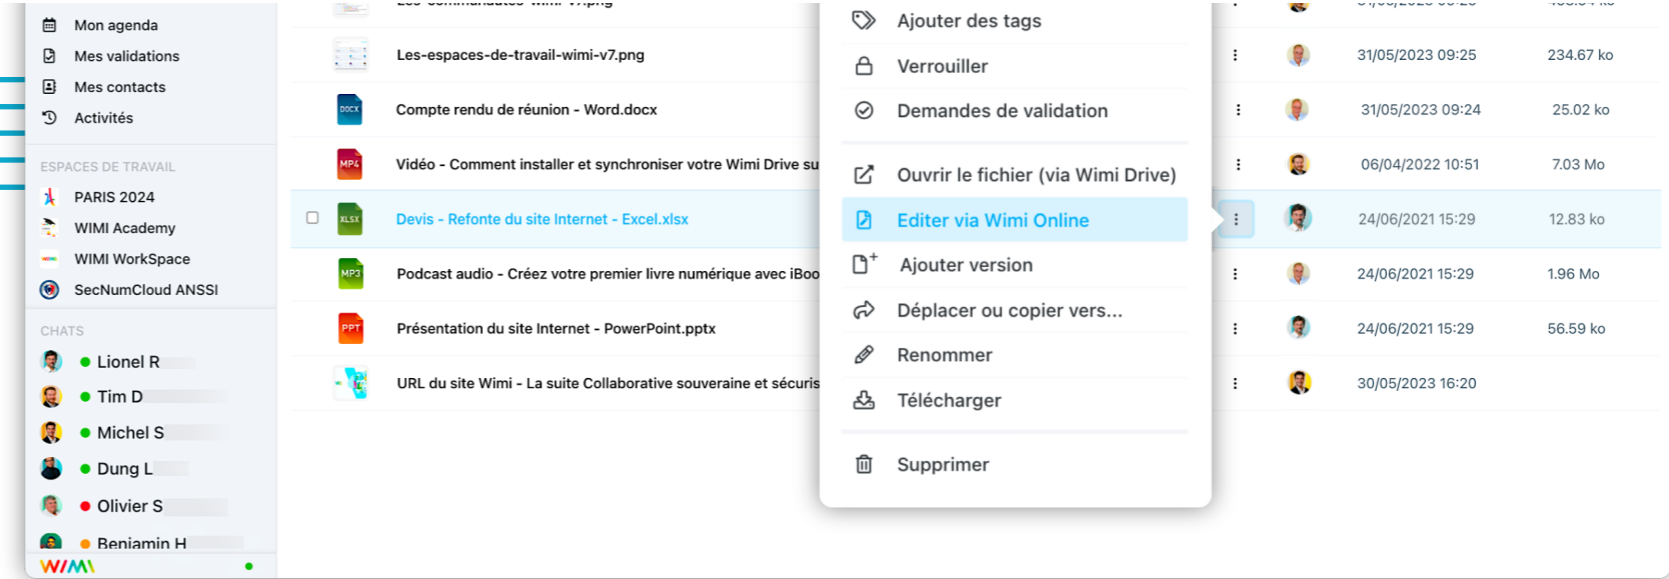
Mon agenda
Mes validations
Mes contacts
Activités

ESPACES DE TRAVAIL
PARIS 2024
WIMI Academy
WIMI WorkSpace
SecNumCloud ANSSI

CHATS
Lionel R
Tim D
Michel S
Dung L
Olivier S
Benjamin H

WIMI

Les-espaces-de-travail-wimi-v7.png
DOCX Compte rendu de réunion - Word.docx
MP4 Vidéo - Comment installer et synchroniser votre Wimi Drive su
XLSX Devis - Refonte du site Internet - Excel.xlsx
MP3 Podcast audio - Créez votre premier livre numérique avec iBoo
PPT Présentation du site Internet - PowerPoint.pptx
URL du site Wimi - La suite Collaborative souveraine et sécuris

Ajouter des tags
Verrouiller
Demandes de validation
Ouvrir le fichier (via Wimi Drive)
Editer via Wimi Online
Ajouter version
Déplacer ou copier vers...
Renommer
Télécharger
Supprimer

| 31/05/2023 09:25 | 234.67 ko |
| 31/05/2023 09:24 | 25.02 ko |
| 06/04/2022 10:51 | 7.03 Mo |
| 24/06/2021 15:29 | 12.83 ko |
| 24/06/2021 15:29 | 1.96 Mo |
| 24/06/2021 15:29 | 56.59 ko |
| 30/05/2023 16:20 | |